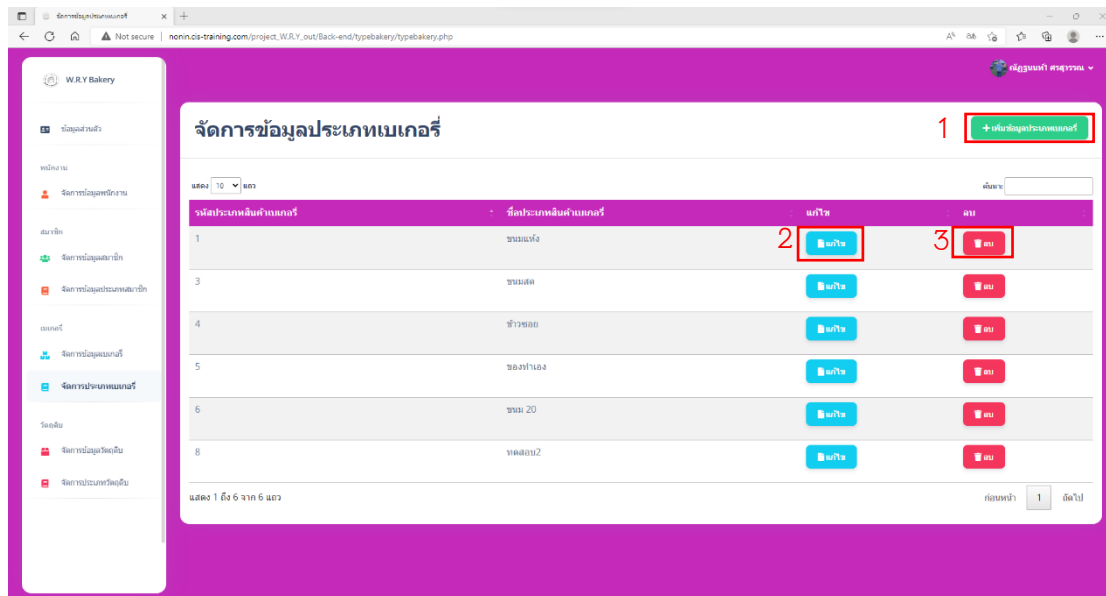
จัดการข้อมูลประเภทเบเกอรี่ ×
Not secure | nonin.cis-training.com/project_W.R.Y_out/Back-end/typebakery/typebakery.php

W.R.Y Bakery

ข้อมูลส่วนตัว

พนักงาน

จัดการข้อมูลพนักงาน

สมาชิก

จัดการข้อมูลสมาชิก

จัดการข้อมูลประเภทสมาชิก

เบเกอรี่

จัดการข้อมูลเบเกอรี่

จัดการประเภทเบเกอรี่

วัตถุดิบ

จัดการข้อมูลวัตถุดิบ

จัดการประเภทวัตถุดิบ

ณัฏฐนนท์ ศรสุวรรณ

จัดการข้อมูลประเภทเบเกอรี่

1

+ เพิ่มข้อมูลประเภทเบเกอรี่

แสดง 10 แถว

ค้นหา:

| รหัสประเภทสินค้าเบเกอรี่ | ชื่อประเภทสินค้าเบเกอรี่ | แก้ไข | ลบ |
|---|---|---|---|
| 1 | ขนมแห้ง | 2 แก้ไข | 3 ลบ |
| 3 | ขนมสด | แก้ไข | ลบ |
| 4 | ข้าวซอย | แก้ไข | ลบ |
| 5 | ของทำเอง | แก้ไข | ลบ |
| 6 | ขนม 20 | แก้ไข | ลบ |
| 8 | ทดสอบ2 | แก้ไข | ลบ |

แสดง 1 ถึง 6 จาก 6 แถว

ก่อนหน้า 1 ถัดไป